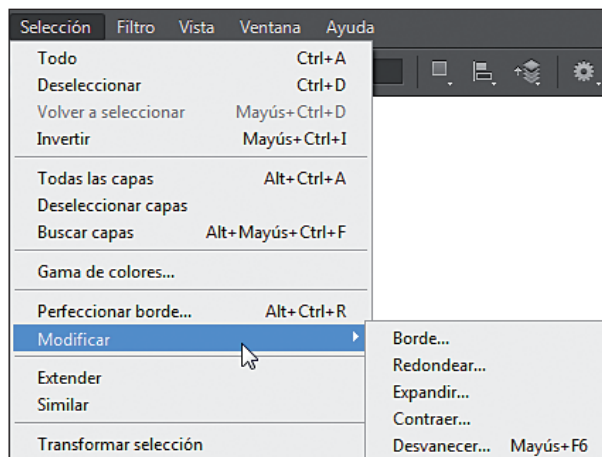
Selección Filtro Vista Ventana Ayuda

| | |
|---|---|
| Todo | Ctrl+A |
| Deseleccionar | Ctrl+D |
| Volver a seleccionar | Mayús+Ctrl+D |
| Invertir | Mayús+Ctrl+I |
| Todas las capas | Alt+Ctrl+A |
| Deseleccionar capas | |
| Buscar capas | Alt+Mayús+Ctrl+F |
| Gama de colores... | |
| Perfeccionar borde... | Alt+Ctrl+R |
| Modificar | |
| Extender | |
| Similar | |
| Transformar selección | |

Borde...
Redondear...
Expandir...
Contraer...
Desvanecer... Mayús+F6